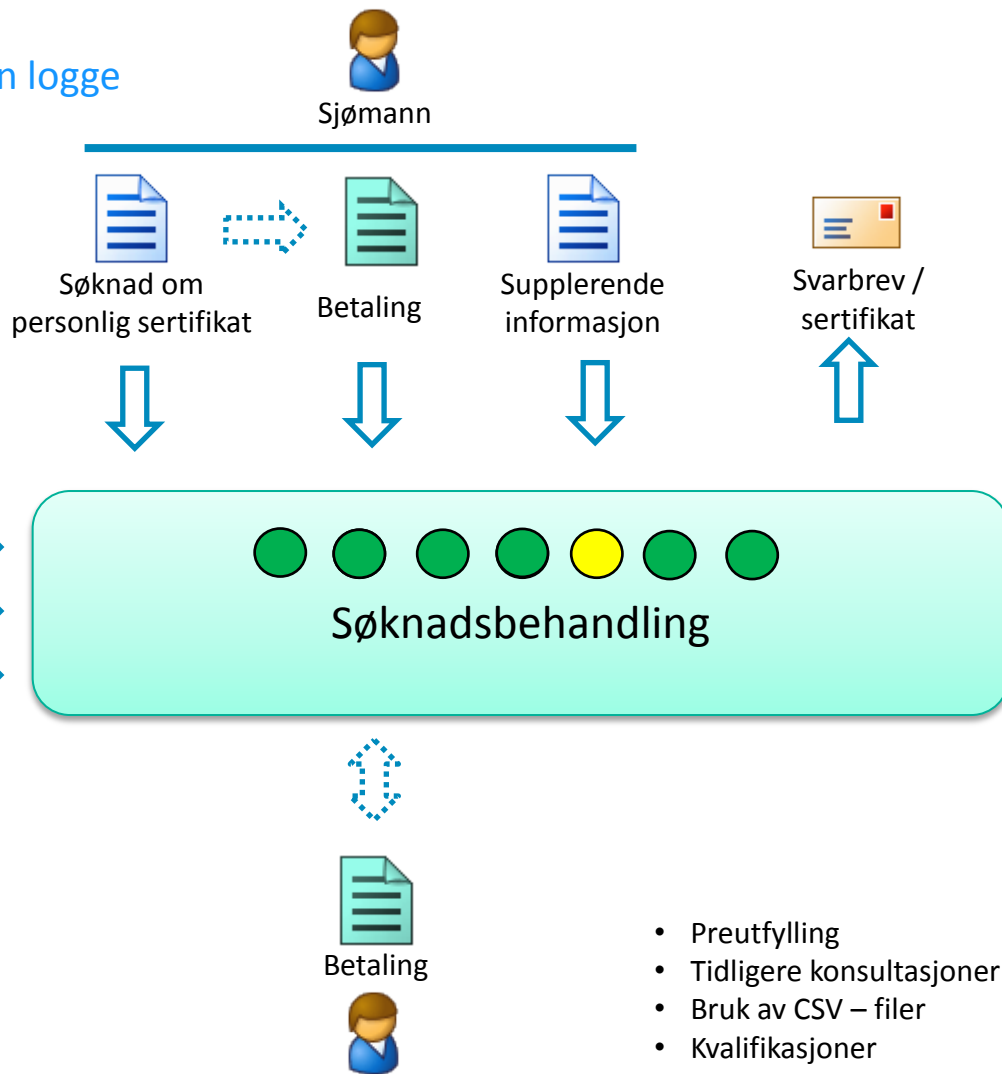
n logge

Sjømann

Søknad om personlig sertifikat

Betaling

Supplerende informasjon

Svarbrev / sertifikat

Søknadsbehandling

Betaling

- Preutfylling
- Tidligere konsultasjoner
- Bruk av CSV – filer
- Kvalifikasjoner